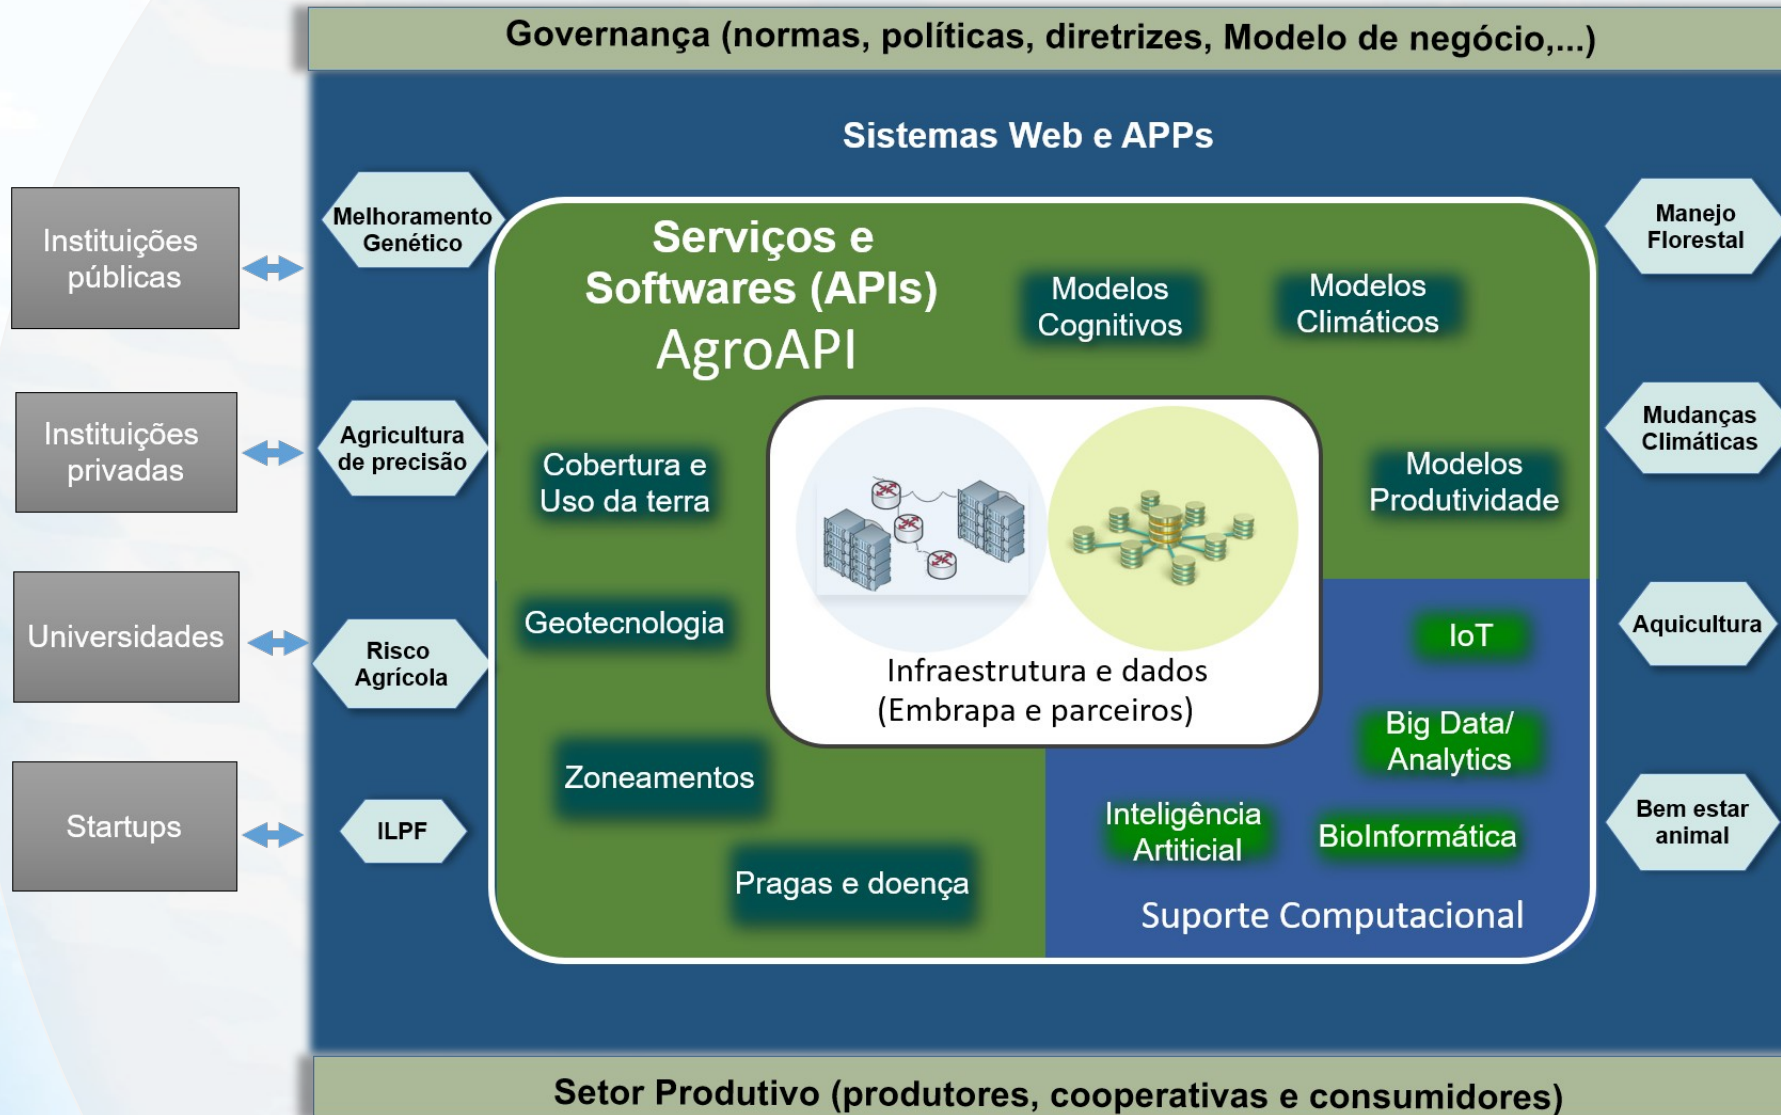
Governança (normas, políticas, diretrizes, Modelo de negócio,...)

Sistemas Web e APPs

Instituições públicas

Instituições privadas

Universidades

Startups

Melhoramento Genético

Agricultura de precisão

Risco Agrícola

ILPF

Serviços e Softwares (APIs)
AgroAPI

Modelos Cognitivos

Modelos Climáticos

Cobertura e Uso da terra

Modelos Produtividade

Geotecnologia

Infraestrutura e dados (Embrapa e parceiros)

IoT

Big Data/ Analytics

Zoneamentos

Inteligência Artificial

BioInformática

Pragas e doença

Suporte Computacional

Manejo Florestal

Mudanças Climáticas

Aquicultura

Bem estar animal

Setor Produtivo (produtores, cooperativas e consumidores)